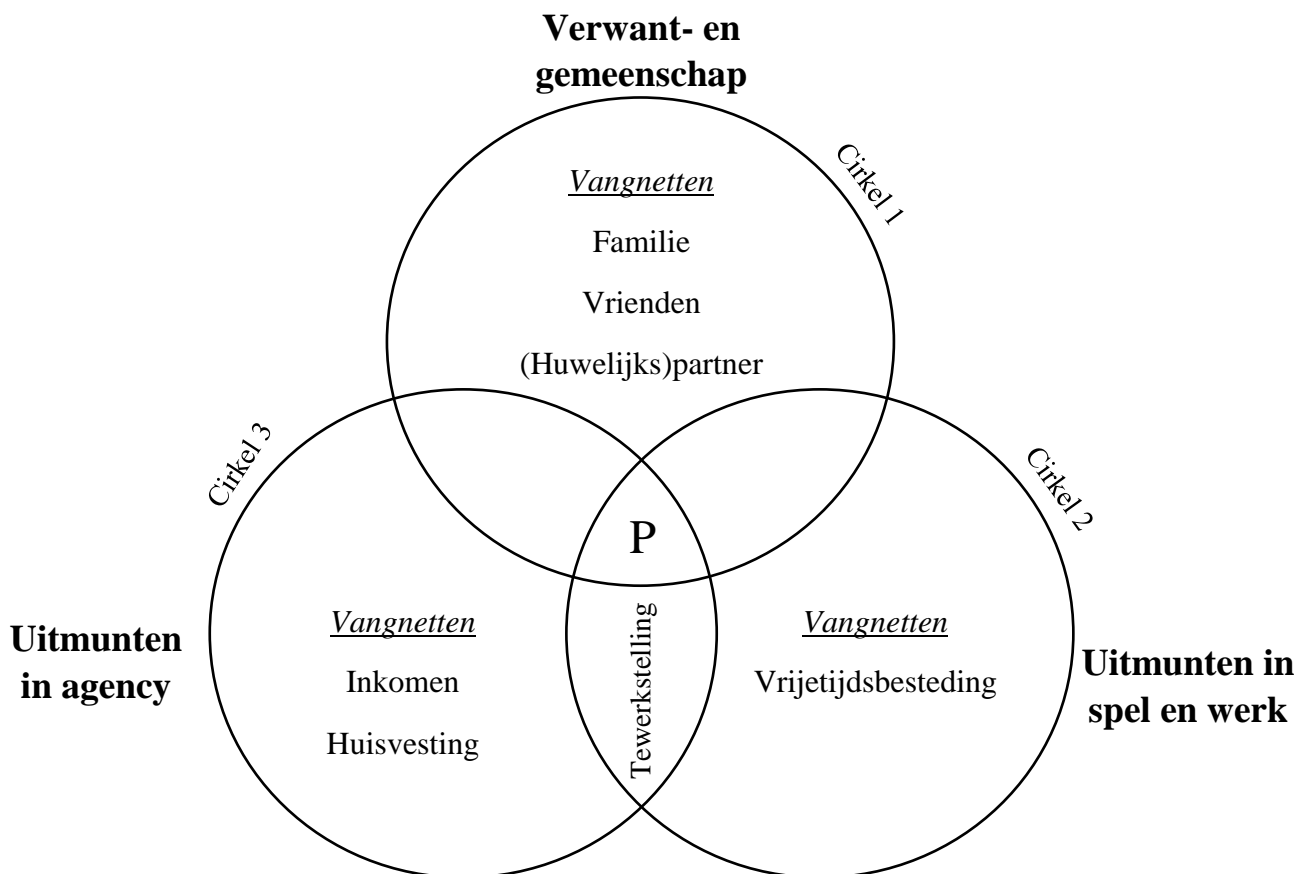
**Verwant- en gemeenschap**

Cirkel 1

_Vangnetten_

Familie

Vrienden

(Huwelijks)partner

Cirkel 3

Cirkel 2

P

**Uitmunten in agency**

_Vangnetten_

Inkomen

Huisvesting

Tewerkstelling

_Vangnetten_

Vrijetijdsbesteding

**Uitmunten in spel en werk**